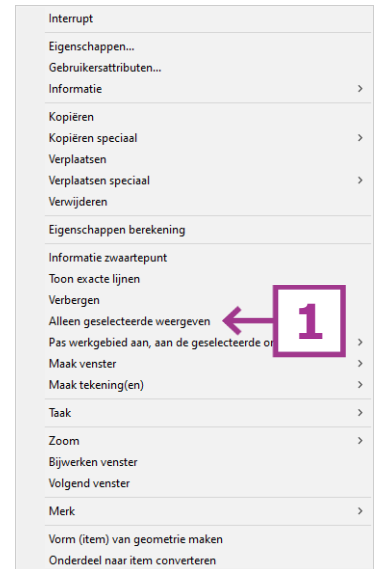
Interrupt

Eigenschappen...
Gebruikersattributen...
Informatie >

Kopiëren
Kopiëren speciaal >
Verplaatsen
Verplaatsen speciaal >
Verwijderen

Eigenschappen berekening

Informatie zwaartepunt
Toon exacte lijnen
Verbergen
Alleen geselecteerde weergeven
Pas werkgebied aan, aan de geselecteerde o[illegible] >
Maak venster >
Maak tekening(en) >

Taak >

Zoom >
Bijwerken venster
Volgend venster

Merk >

Vorm (item) van geometrie maken
Onderdeel naar item converteren

1